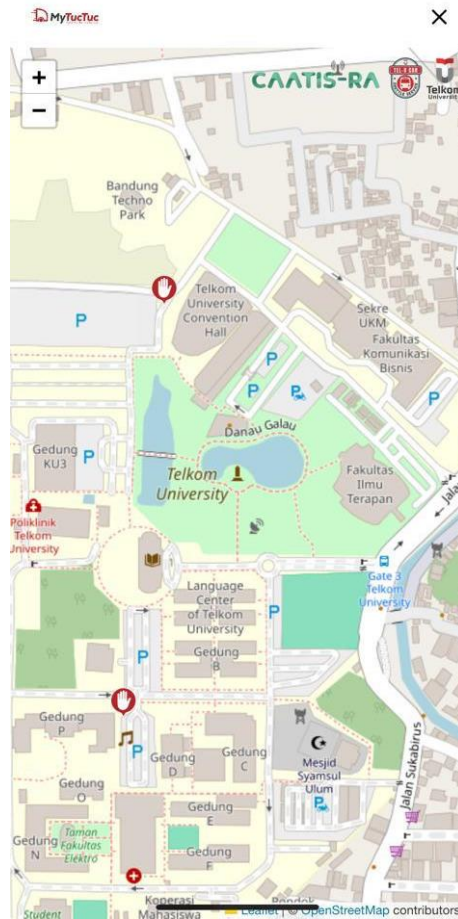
MyTucTuc

×

+
−

CAATIS-RA

Telkom

Bandung Techno Park

P

Telkom University Convention Hall

Sekre UKM

Fakultas Komunikasi Bisnis

P

P

P

P

Danau Galau

Gedung KU3

P

Telkom University

Fakultas Ilmu Terapan

Jalan

Poliklinik Telkom University

Gate 3 Telkom University

Language Center of Telkom University

P

P

Gedung B

Gedung P

P

Gedung D

Gedung C

Mesjid Syamsul Ulum

P

Jalan Sukabirus

Gedung O

Gedung E

Gedung N

Taman Fakultas Elektro

Gedung F

Koperasi Mahasiswa

Pondok

Student

Leaflet | © OpenStreetMap contributors